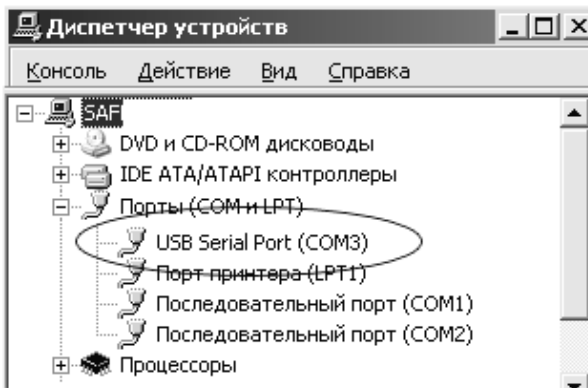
Диспетчер устройств

Консоль Действие Вид Справка

SAF
DVD и CD-ROM дисководы
IDE ATA/ATAPI контроллеры
Порты (COM и LPT)
USB Serial Port (COM3)
Порт принтера (LPT1)
Последовательный порт (COM1)
Последовательный порт (COM2)
Процессоры